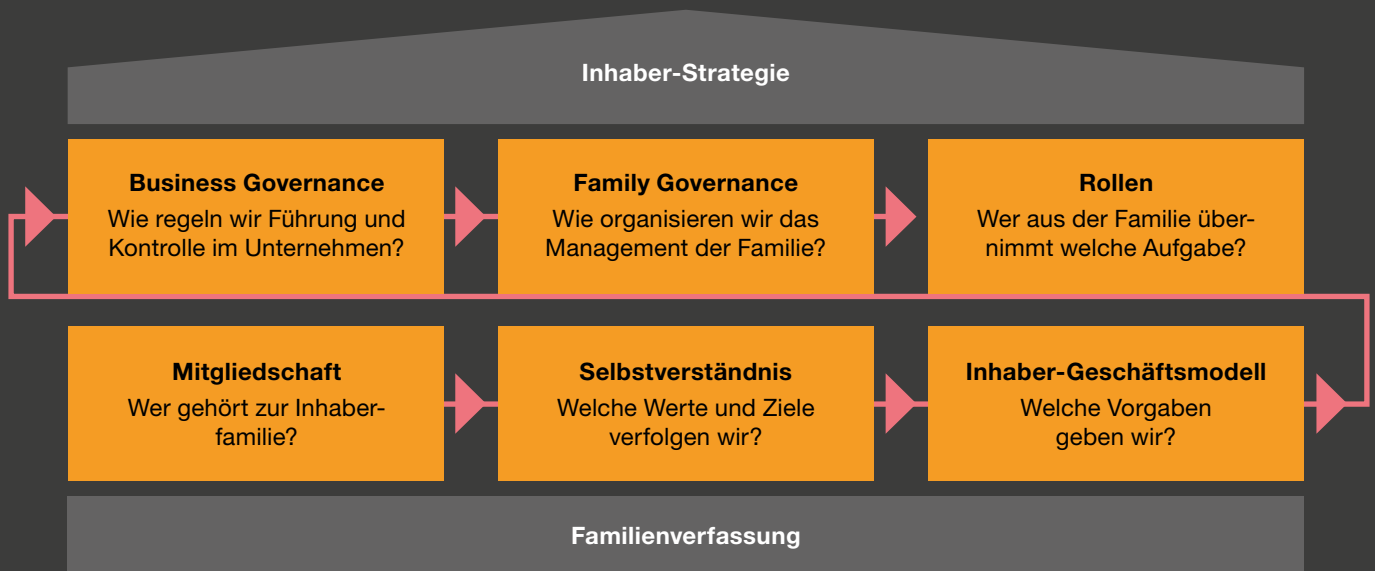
Inhaber-Strategie

Business Governance
Wie regeln wir Führung und Kontrolle im Unternehmen?

Family Governance
Wie organisieren wir das Management der Familie?

Rollen
Wer aus der Familie übernimmt welche Aufgabe?

Mitgliedschaft
Wer gehört zur Inhaberfamilie?

Selbstverständnis
Welche Werte und Ziele verfolgen wir?

Inhaber-Geschäftsmodell
Welche Vorgaben geben wir?

Familienverfassung